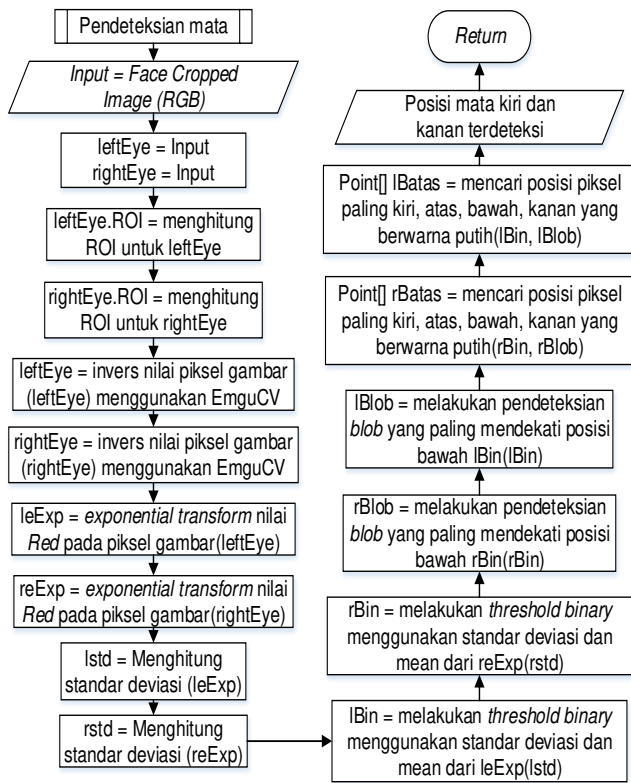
Pendeteksian mata

Input = Face Cropped Image (RGB)

leftEye = Input
rightEye = Input

leftEye.ROI = menghitung ROI untuk leftEye

rightEye.ROI = menghitung ROI untuk rightEye

leftEye = invers nilai piksel gambar (leftEye) menggunakan EmguCV

rightEye = invers nilai piksel gambar (rightEye) menggunakan EmguCV

leExp = exponential transform nilai Red pada piksel gambar(leftEye)

reExp = exponential transform nilai Red pada piksel gambar(rightEye)

lstd = Menghitung standar deviasi (leExp)

rstd = Menghitung standar deviasi (reExp)

lBin = melakukan threshold binary menggunakan standar deviasi dan mean dari leExp(lstd)

rBin = melakukan threshold binary menggunakan standar deviasi dan mean dari reExp(rstd)

rBlob = melakukan pendeteksian blob yang paling mendekati posisi bawah rBin(rBin)

lBlob = melakukan pendeteksian blob yang paling mendekati posisi bawah lBin(lBin)

Point[] rBatas = mencari posisi piksel paling kiri, atas, bawah, kanan yang berwarna putih(rBin, rBlob)

Point[] lBatas = mencari posisi piksel paling kiri, atas, bawah, kanan yang berwarna putih(lBin, lBlob)

Posisi mata kiri dan kanan terdeteksi

Return